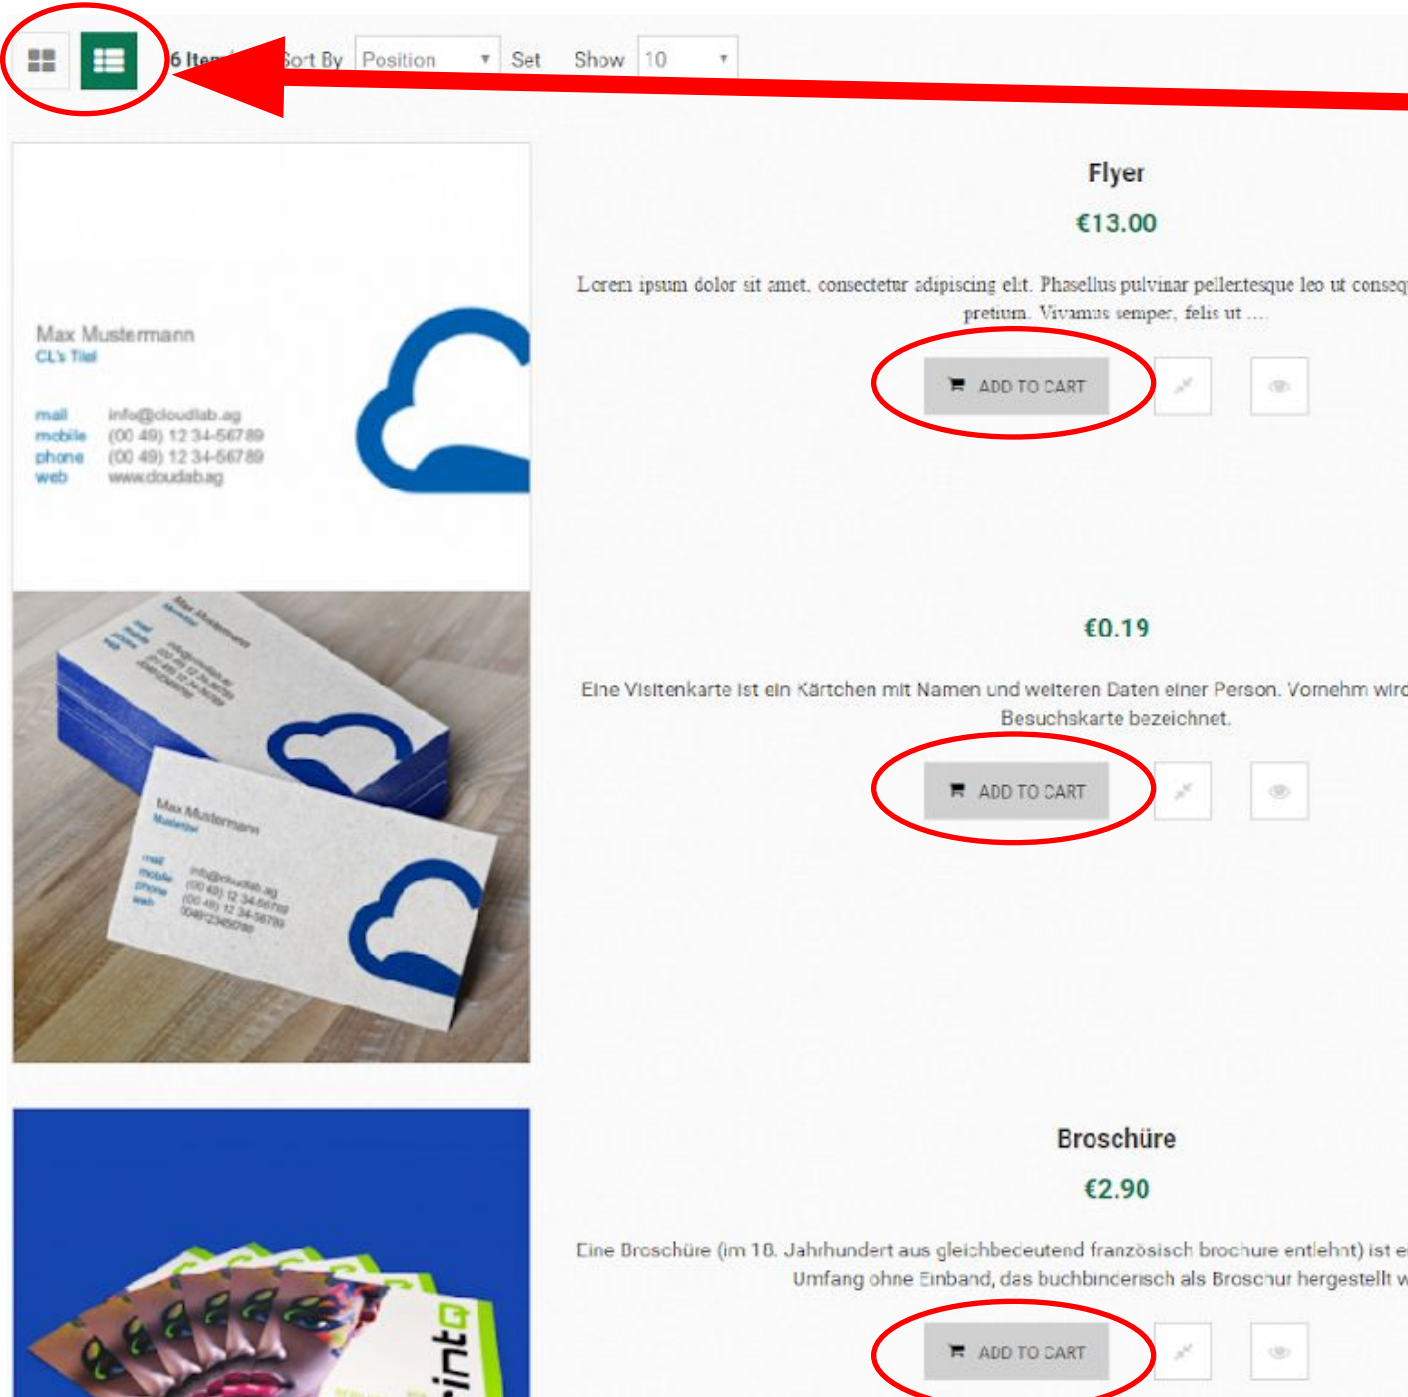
6 Ite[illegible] Sort By Position Set Show 10

Max Mustermann
CL's Titel

mail info@cloudlab.ag
mobile (00 49) 12 34-56789
phone (00 49) 12 34-56789
web www.cloudlab.ag

Flyer

€13.00

Lorem ipsum dolor sit amet, consectetur adipiscing elit. Phasellus pulvinar pellentesque leo ut conseq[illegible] pretium. Vivamus semper, felis ut ....

ADD TO CART

€0.19

Eine Visitenkarte ist ein Kärtchen mit Namen und weiteren Daten einer Person. Vornehm wir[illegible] Besuchskarte bezeichnet.

ADD TO CART

Broschüre

€2.90

Eine Broschüre (im 18. Jahrhundert aus gleichbedeutend französisch brochure entlehnt) ist e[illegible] Umfang ohne Einband, das buchbinderisch als Broschur hergestellt w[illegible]

ADD TO CART

rint